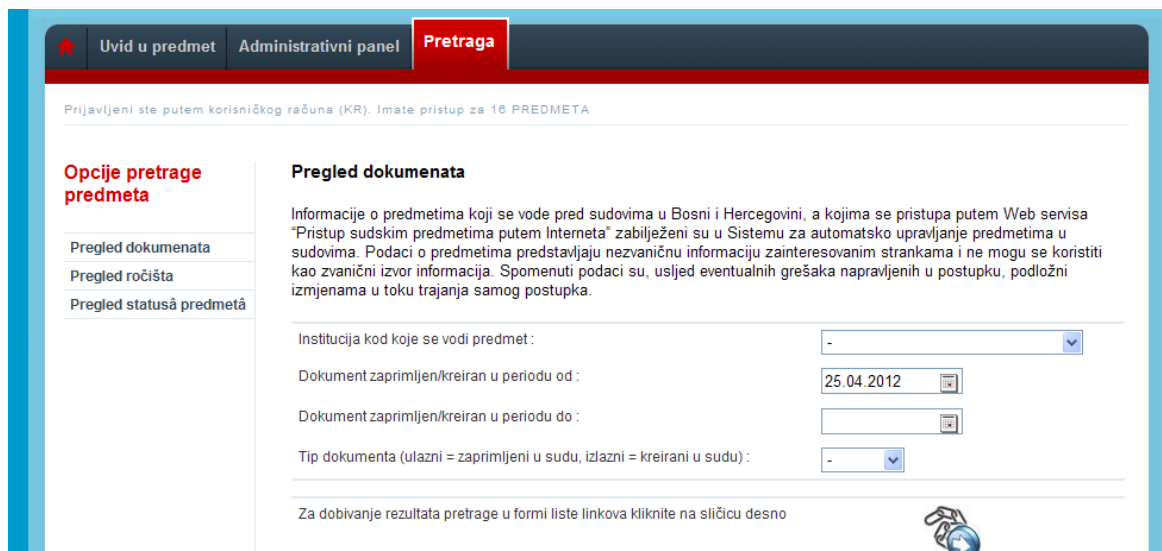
Uvid u predmet | Administrativni panel | Pretraga

Prijavljeni ste putem korisničkog računa (KR). Imate pristup za 16 PREDMETA

Opcije pretrage predmeta

Pregled dokumenata
Pregled ročišta
Pregled statusâ predmetâ

Pregled dokumenata

Informacije o predmetima koji se vode pred sudovima u Bosni i Hercegovini, a kojima se pristupa putem Web servisa "Pristup sudskim predmetima putem Interneta" zabilježeni su u Sistemu za automatsko upravljanje predmetima u sudovima. Podaci o predmetima predstavljaju nezvaničnu informaciju zainteresovanim strankama i ne mogu se koristiti kao zvanični izvor informacija. Spomenuti podaci su, usljed eventualnih grešaka napravljenih u postupku, podložni izmjenama u toku trajanja samog postupka.

Institucija kod koje se vodi predmet : -

Dokument zaprimljen/kreiran u periodu od : 25.04.2012

Dokument zaprimljen/kreiran u periodu do :

Tip dokumenta (ulazni = zaprimljeni u sudu, izlazni = kreirani u sudu) : -

Za dobivanje rezultata pretrage u formi liste linkova kliknite na sličicu desno